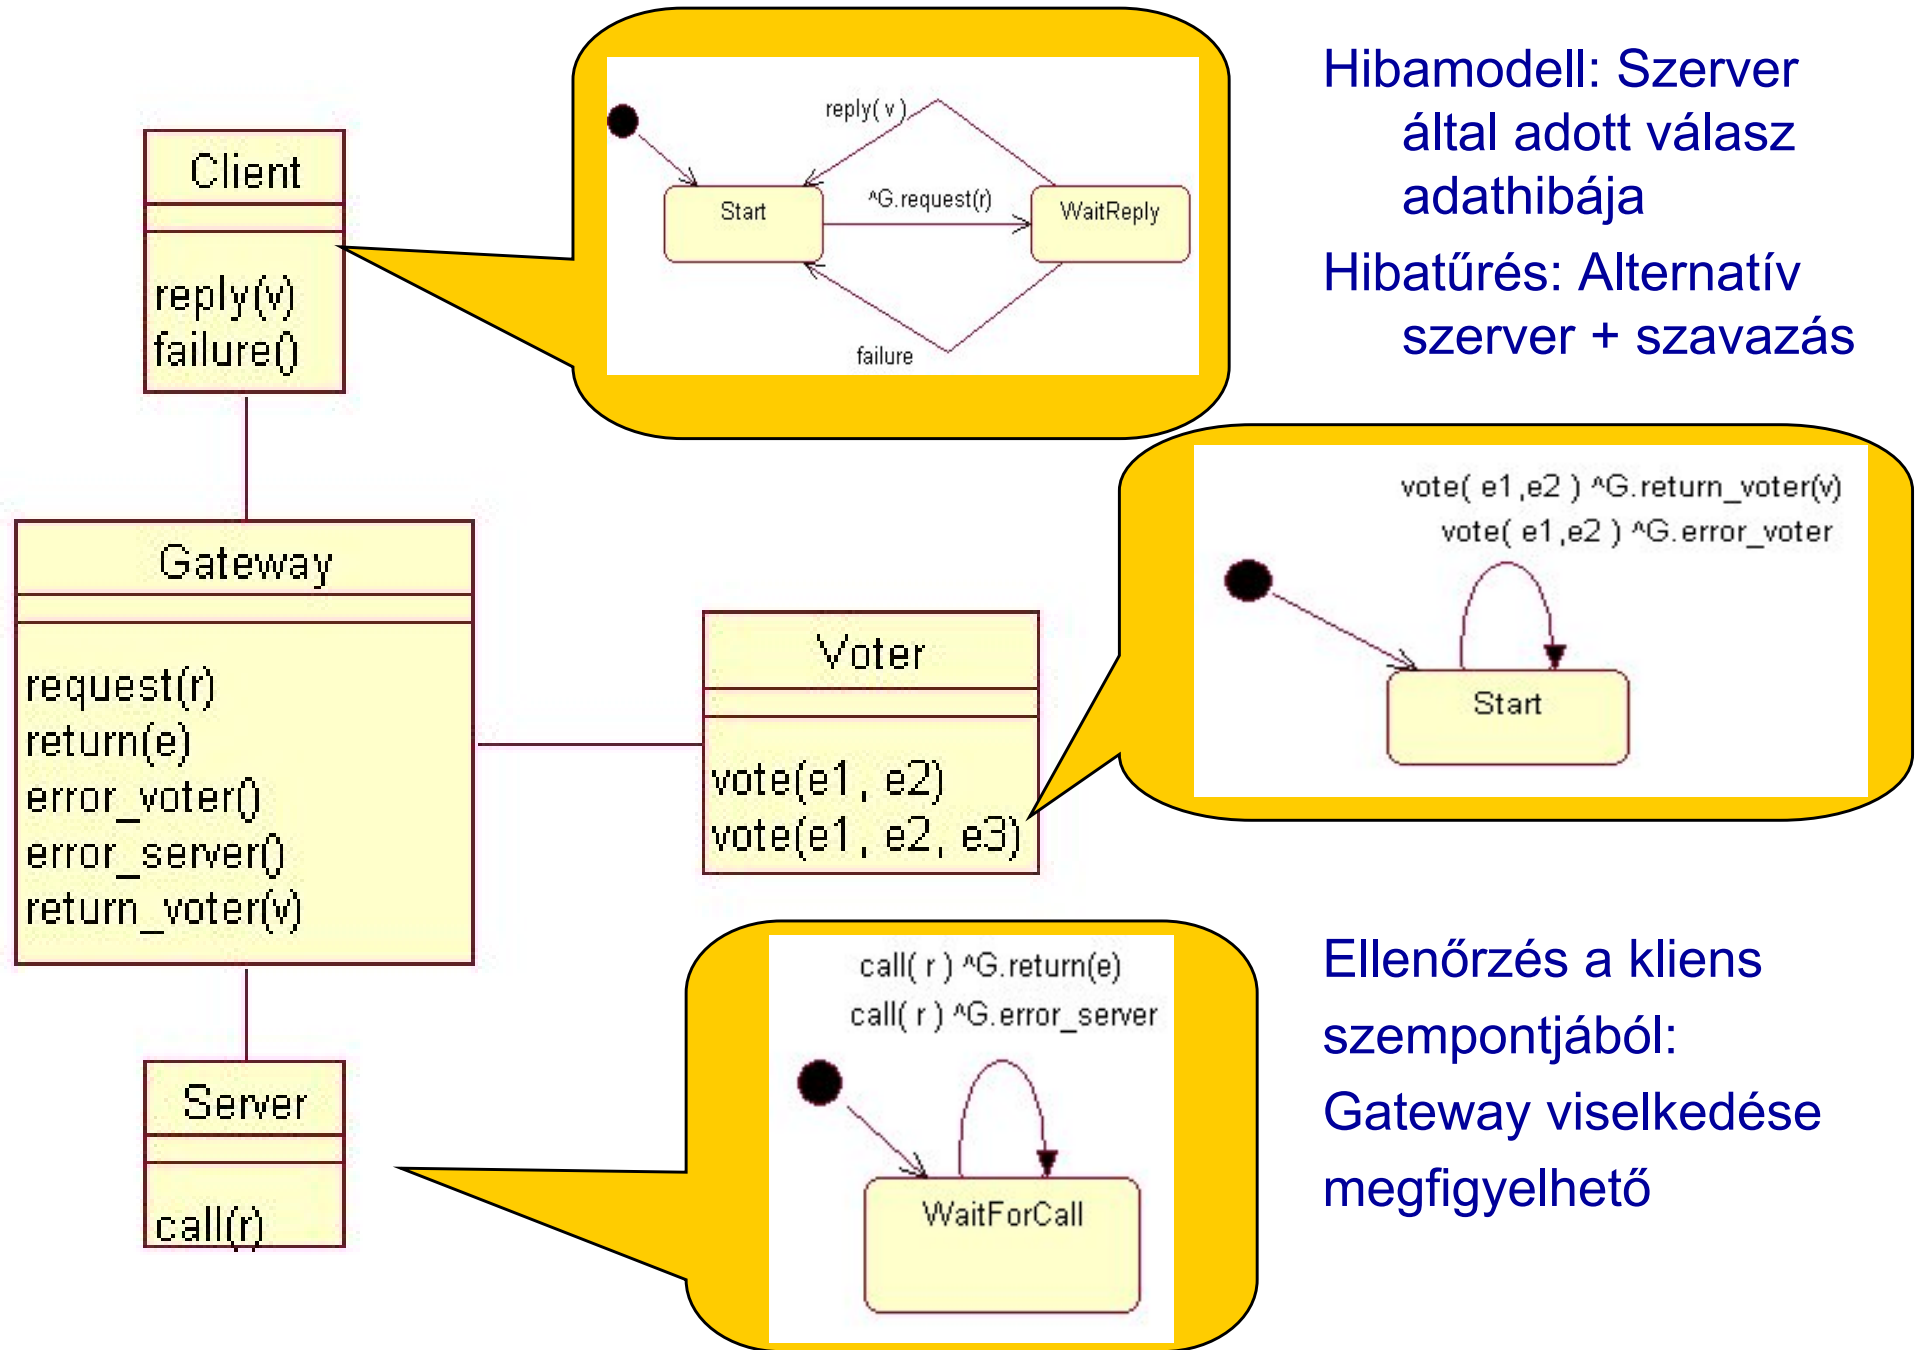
Client

reply(v)
failure()

reply( v )

Start

^G.request(r)

WaitReply

failure

Hibamodell: Szerver által adott válasz adathibája

Hibatűrés: Alternatív szerver + szavazás

Gateway

request(r)
return(e)
error_voter()
error_server()
return_voter(v)

Voter

vote(e1, e2)
vote(e1, e2, e3)

vote( e1,e2 ) ^G.return_voter(v)
vote( e1,e2 ) ^G.error_voter

Start

Server

call(r)

call( r ) ^G.return(e)
call( r ) ^G.error_server

WaitForCall

Ellenőrzés a kliens szempontjából: Gateway viselkedése megfigyelhető